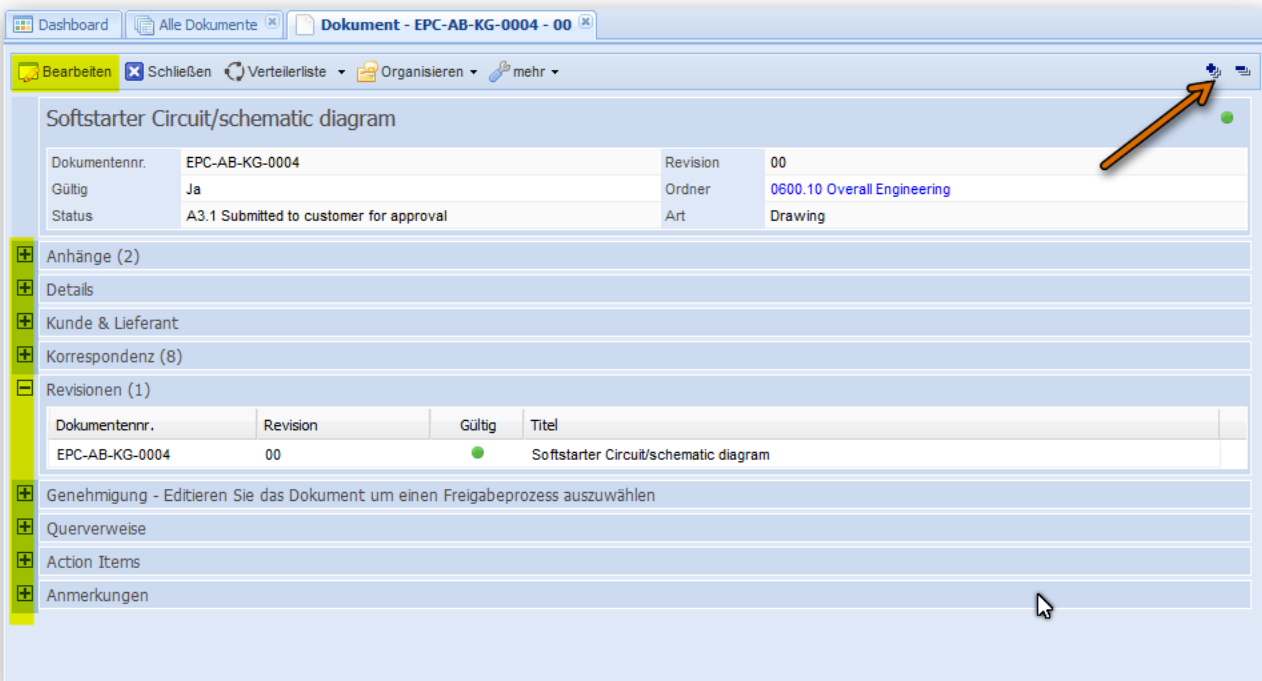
Dashboard | Alle Dokumente | Dokument - EPC-AB-KG-0004 - 00

Bearbeiten Schließen Verteilerliste Organisieren mehr

Softstarter Circuit/schematic diagram

| Dokumentennr. | EPC-AB-KG-0004 | Revision | 00 |
|---|---|---|---|
| Gültig | Ja | Ordner | 0600.10 Overall Engineering |
| Status | A3.1 Submitted to customer for approval | Art | Drawing |

Anhänge (2)

Details

Kunde & Lieferant

Korrespondenz (8)

Revisionen (1)

| Dokumentennr. | Revision | Gültig | Titel |
|---|---|---|---|
| EPC-AB-KG-0004 | 00 | | Softstarter Circuit/schematic diagram |

Genehmigung - Editieren Sie das Dokument um einen Freigabeprozess auszuwählen

Querverweise

Action Items

Anmerkungen